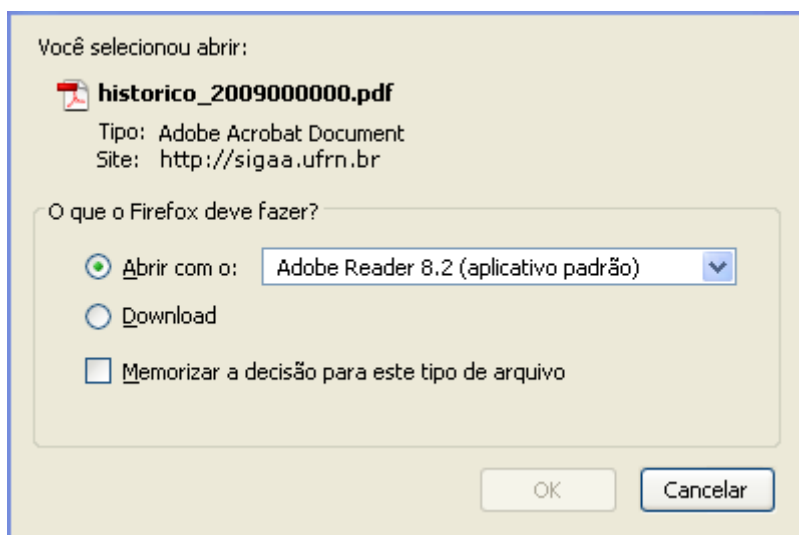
Você selecionou abrir:

historico_2009000000.pdf

Tipo: Adobe Acrobat Document
Site: http://sigaa.ufrn.br

O que o Firefox deve fazer?

Abrir com o: Adobe Reader 8.2 (aplicativo padrão)

Download

Memorizar a decisão para este tipo de arquivo

OK

Cancelar